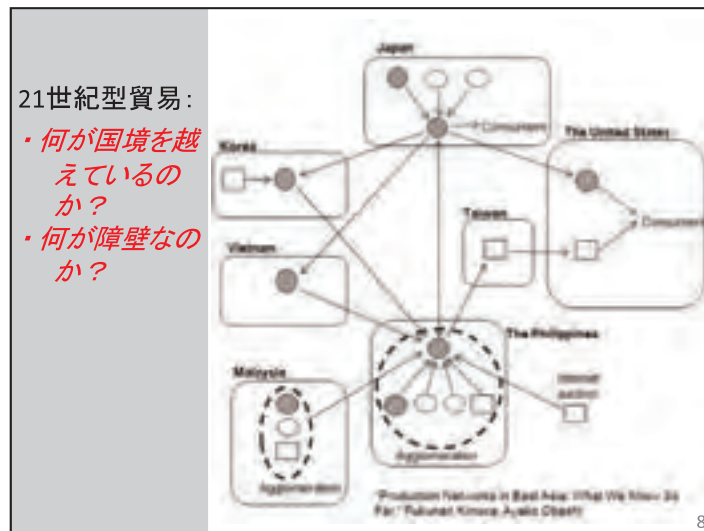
21世紀型貿易:

・何が国境を越えているのか？

・何が障壁なのか？

Japan

Consumers

Korea

The United States

Consumers

Taiwan

Vietnam

The Philippines

Malaysia

Agglomeration

Agglomeration

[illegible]

"Production Networks in East Asia: What We Know So Far" Fukunari Kimura, Ayako Obashi

8